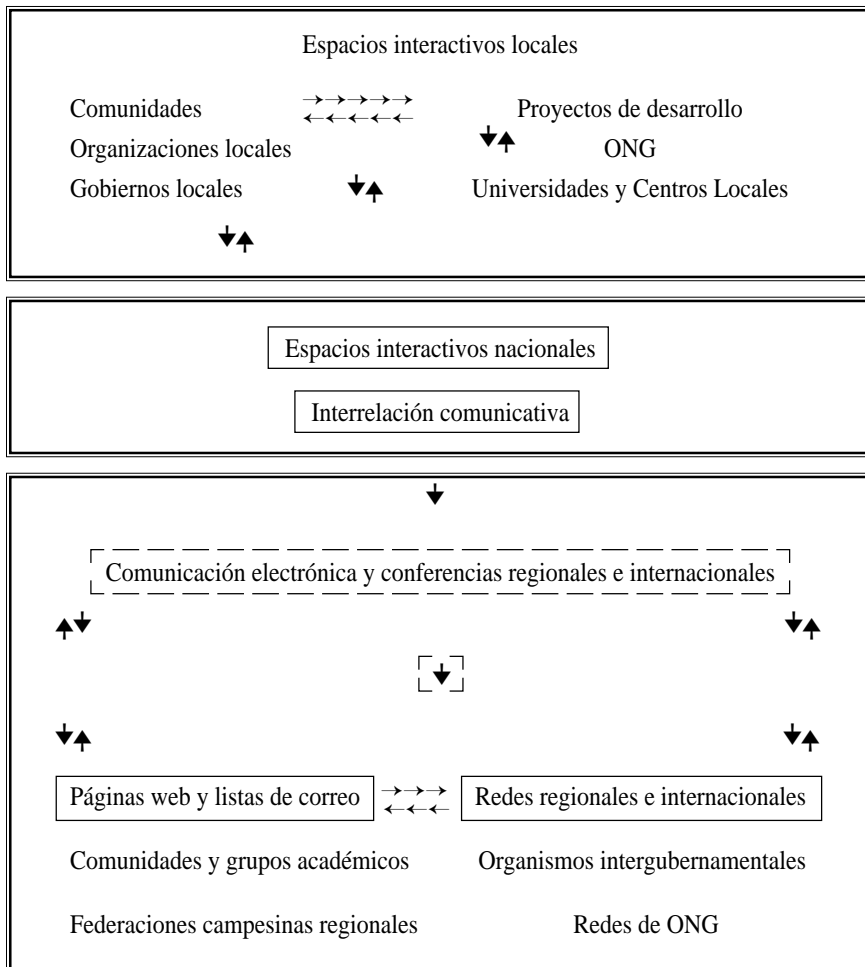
Espacios interactivos locales

Comunidades

Proyectos de desarrollo

Organizaciones locales

ONG

Gobiernos locales

Universidades y Centros Locales

Espacios interactivos nacionales

Interrelación comunicativa

Comunicación electrónica y conferencias regionales e internacionales

Páginas web y listas de correo

Redes regionales e internacionales

Comunidades y grupos académicos

Organismos intergubernamentales

Federaciones campesinas regionales

Redes de ONG